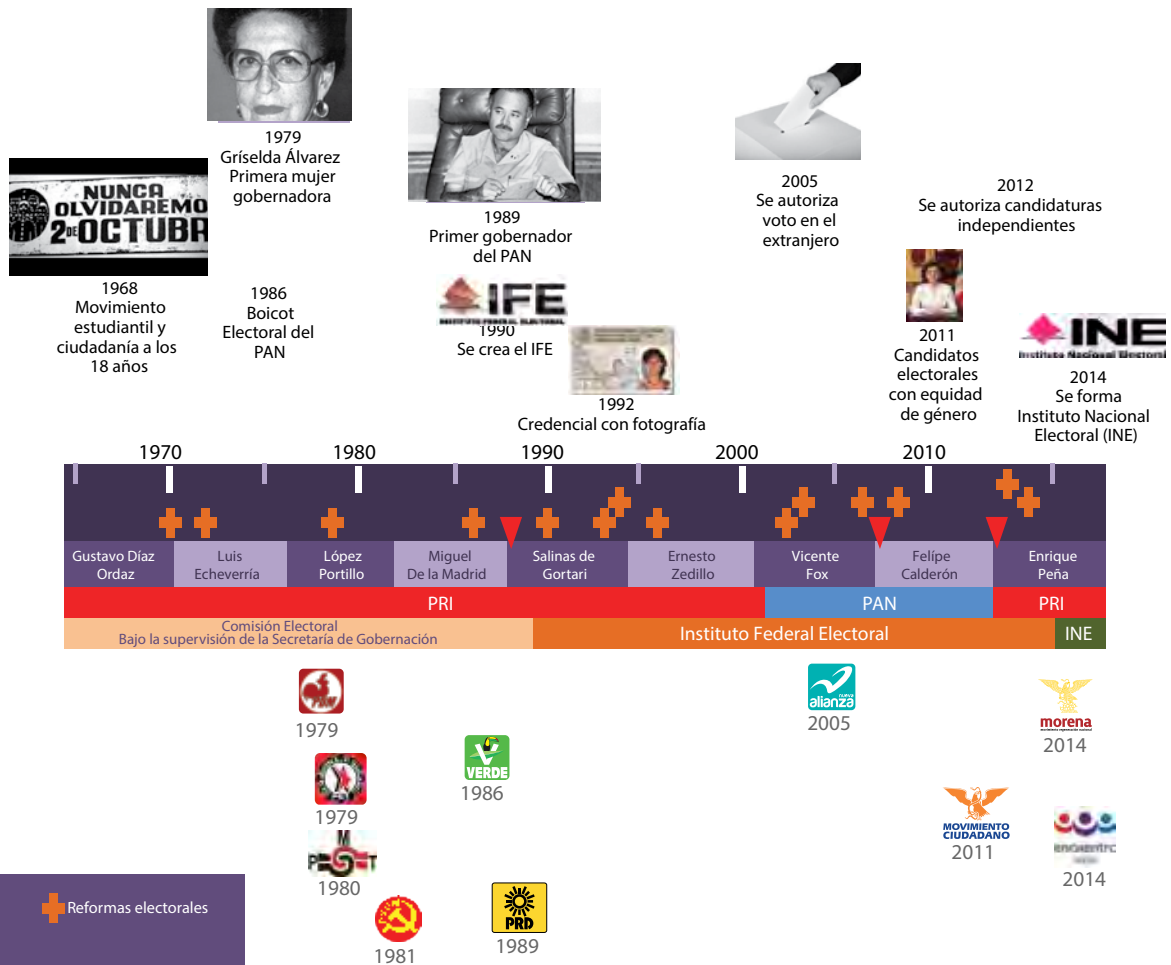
NUNCA OLVIDAREMOS 2 DE OCTUBRE

1968
Movimiento estudiantil y ciudadanía a los 18 años

1979
Gríselda Álvarez
Primera mujer gobernadora

1986
Boicot Electoral del PAN

1989
Primer gobernador del PAN

IFE
INSTITUTO FEDERAL ELECTORAL
1990
Se crea el IFE

1992
Credencial con fotografía

2005
Se autoriza voto en el extranjero

2011
Candidatos electorales con equidad de género

2012
Se autoriza candidaturas independientes

INE
Instituto Nacional Electoral
2014
Se forma Instituto Nacional Electoral (INE)

1970 1980 1990 2000 2010

| Gustavo Díaz Ordaz | Luis Echeverría | López Portillo | Miguel De la Madrid | Salinas de Gortari | Ernesto Zedillo | Vicente Fox | Felípe Calderón | Enrique Peña |

PRI PAN PRI

Comisión Electoral
Bajo la supervisión de la Secretaría de Gobernación
Instituto Federal Electoral
INE

1979
1979
M
1980
1981
VERDE
1986
PRD
1989
nueva alianza
2005
MOVIMIENTO CIUDADANO
2011
morena
2014
encuentro
2014

Reformas electorales